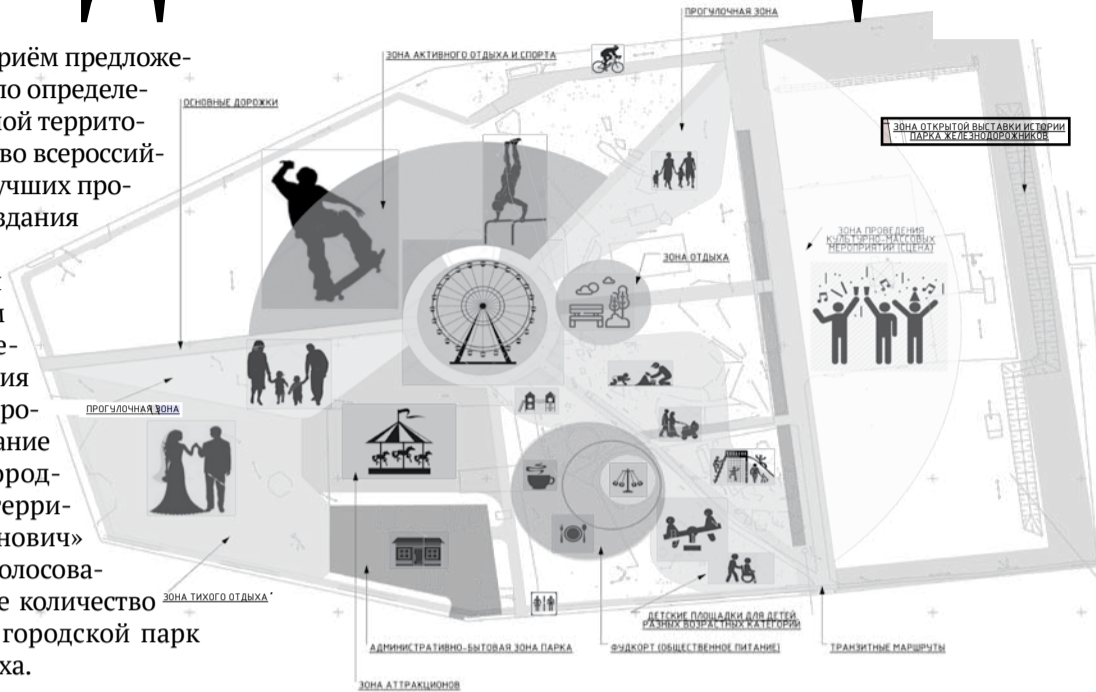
риём предложе-
по определе-
кой террито-
во всероссий-
учших про-
здания

е-
ия
про-
ание
ород-
ерри-
нович»
олосова-
е количество
городской парк
ха.

ЗОНА АКТИВНОГО ОТДЫХА И СПОРТА

ПРОГУЛОЧНАЯ ЗОНА

ОСНОВНЫЕ ДОРОЖКИ

ЗОНА ОТКРЫТОЙ ВЫСТАВКИ ИСТОРИИ ПАРКА ЖЕЛЕЗНОДОРОЖНИКОВ

ЗОНА ПРОВЕДЕНИЯ КУЛЬТУРНО-МАССОВЫХ МЕРОПРИЯТИЙ (СЦЕНА)

ЗОНА ОТДЫХА

ПРОГУЛОЧНАЯ ЗОНА

ЗОНА ТИХОГО ОТДЫХА

ДЕТСКИЕ ПЛОЩАДКИ ДЛЯ ДЕТЕЙ РАЗНЫХ ВОЗРАСТНЫХ КАТЕГОРИЙ

АДМИНИСТРАТИВНО-БЫТОВАЯ ЗОНА ПАРКА

ФУДКОРТ (ОБЩЕСТВЕННОЕ ПИТАНИЕ)

ТРАНЗИТНЫЕ МАРШРУТЫ

ЗОНА АТТРАКЦИОНОВ